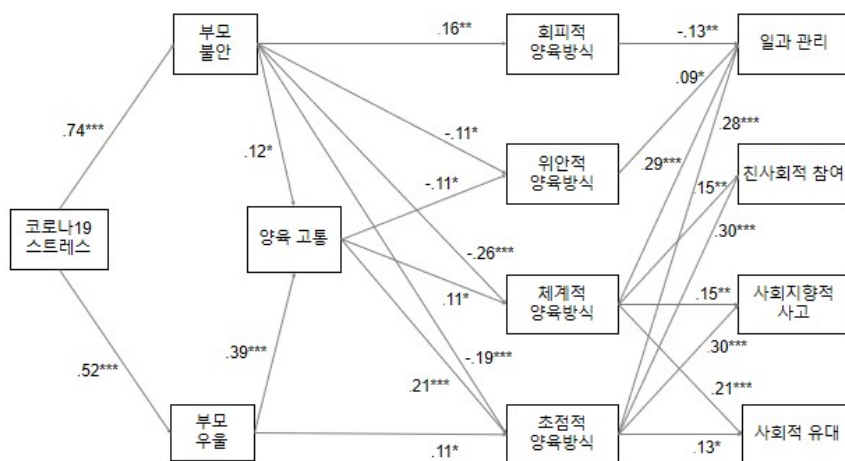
부모 불안

.16**

회피적 양육방식

-.13**

일과 관리

.74***

.09*

.12*

-.11*

.28***

위안적 양육방식

.29***

-.11*

친사회적 참여

코로나19 스트레스

양육 고통

.15**

.30***

-.26***

.11*

체계적 양육방식

.15**

사회지향적 사고

.39***

.52***

.30***

-.19***

.21***

.21***

부모 우울

초점적 양육방식

.11*

.13*

사회적 유대